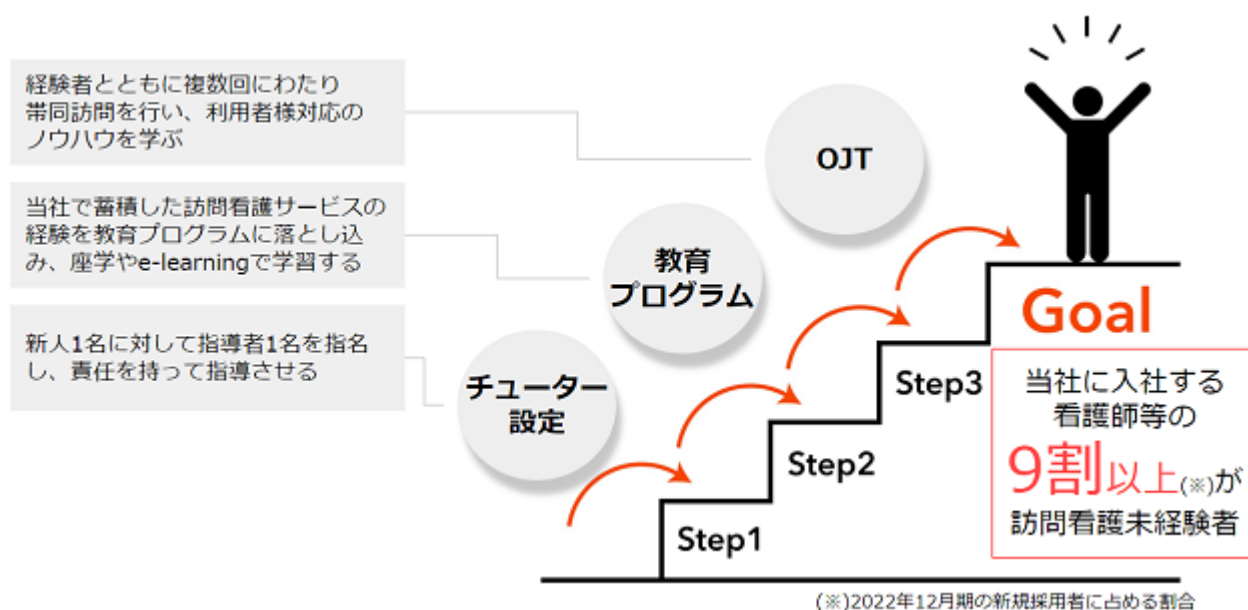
経験者とともに複数回にわたり帯同訪問を行い、利用者様対応のノウハウを学ぶ

OJT

当社で蓄積した訪問看護サービスの経験を教育プログラムに落とし込み、座学やe-learningで学習する

教育プログラム

新人1名に対して指導者1名を指名し、責任を持って指導させる

チューター設定

Goal

当社に入社する看護師等の9割以上(※)が訪問看護未経験者

Step3

Step2

Step1

(※)2022年12月期の新規採用者に占める割合